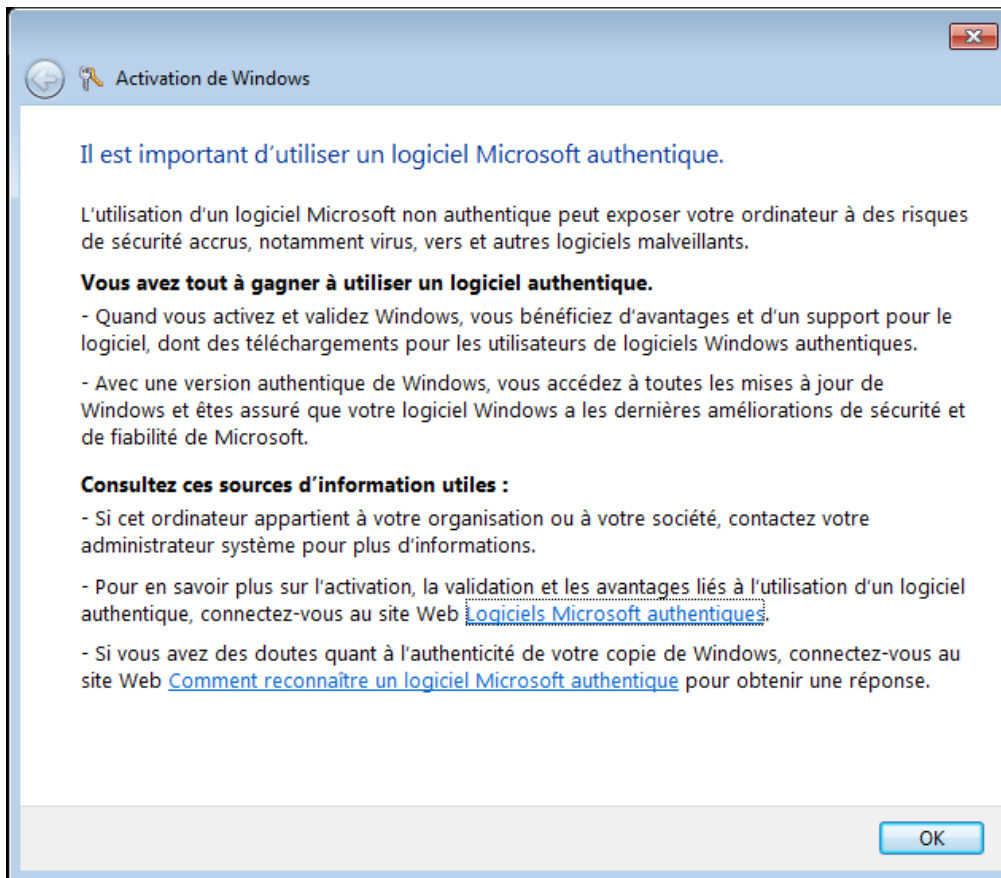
Activation de Windows

Il est important d'utiliser un logiciel Microsoft authentique.

L'utilisation d'un logiciel Microsoft non authentique peut exposer votre ordinateur à des risques de sécurité accrus, notamment virus, vers et autres logiciels malveillants.

**Vous avez tout à gagner à utiliser un logiciel authentique.**

- Quand vous activez et validez Windows, vous bénéficiez d'avantages et d'un support pour le logiciel, dont des téléchargements pour les utilisateurs de logiciels Windows authentiques.

- Avec une version authentique de Windows, vous accédez à toutes les mises à jour de Windows et êtes assuré que votre logiciel Windows a les dernières améliorations de sécurité et de fiabilité de Microsoft.

**Consultez ces sources d'information utiles :**

- Si cet ordinateur appartient à votre organisation ou à votre société, contactez votre administrateur système pour plus d'informations.

- Pour en savoir plus sur l'activation, la validation et les avantages liés à l'utilisation d'un logiciel authentique, connectez-vous au site Web Logiciels Microsoft authentiques.

- Si vous avez des doutes quant à l'authenticité de votre copie de Windows, connectez-vous au site Web Comment reconnaître un logiciel Microsoft authentique pour obtenir une réponse.

OK